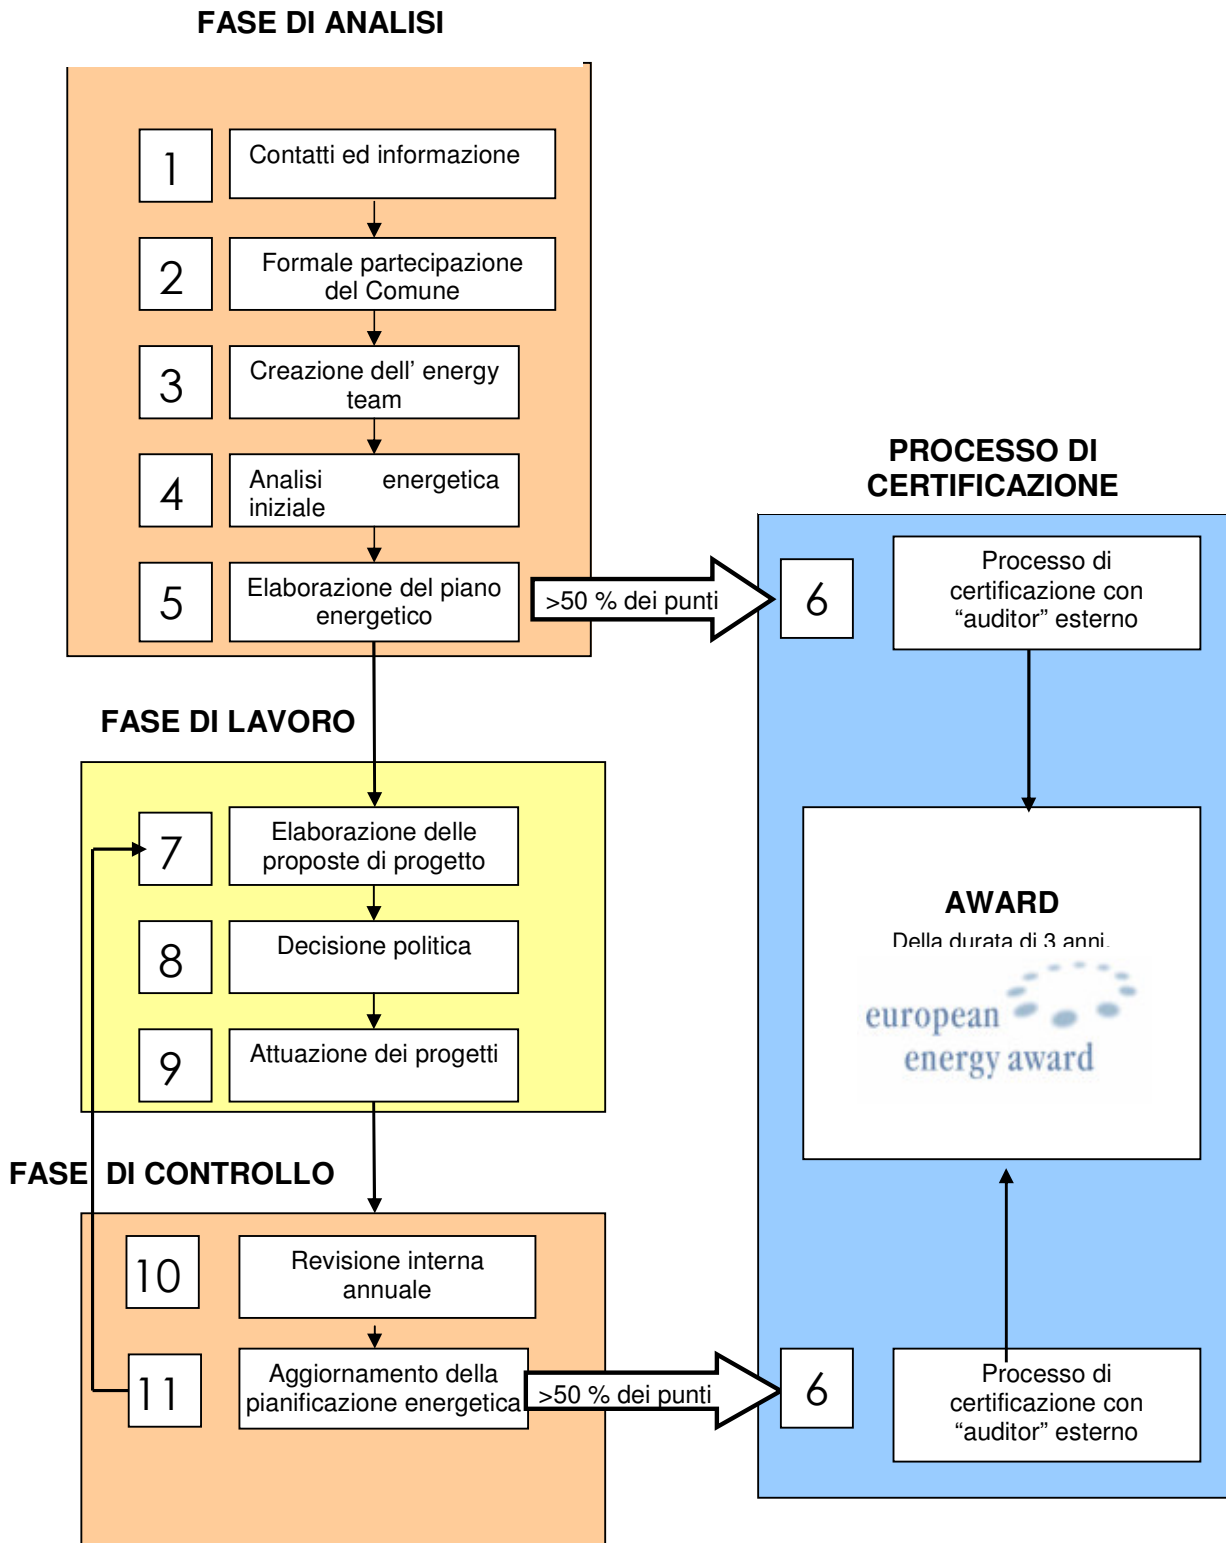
FASE DI ANALISI

1 Contatti ed informazione

2 Formale partecipazione del Comune

3 Creazione dell' energy team

4 Analisi energetica iniziale

5 Elaborazione del piano energetico

>50 % dei punti

PROCESSO DI CERTIFICAZIONE

6 Processo di certificazione con "auditor" esterno

FASE DI LAVORO

7 Elaborazione delle proposte di progetto

8 Decisione politica

9 Attuazione dei progetti

AWARD

Della durata di 3 anni.

european energy award

FASE DI CONTROLLO

10 Revisione interna annuale

11 Aggiornamento della pianificazione energetica

>50 % dei punti

6 Processo di certificazione con "auditor" esterno